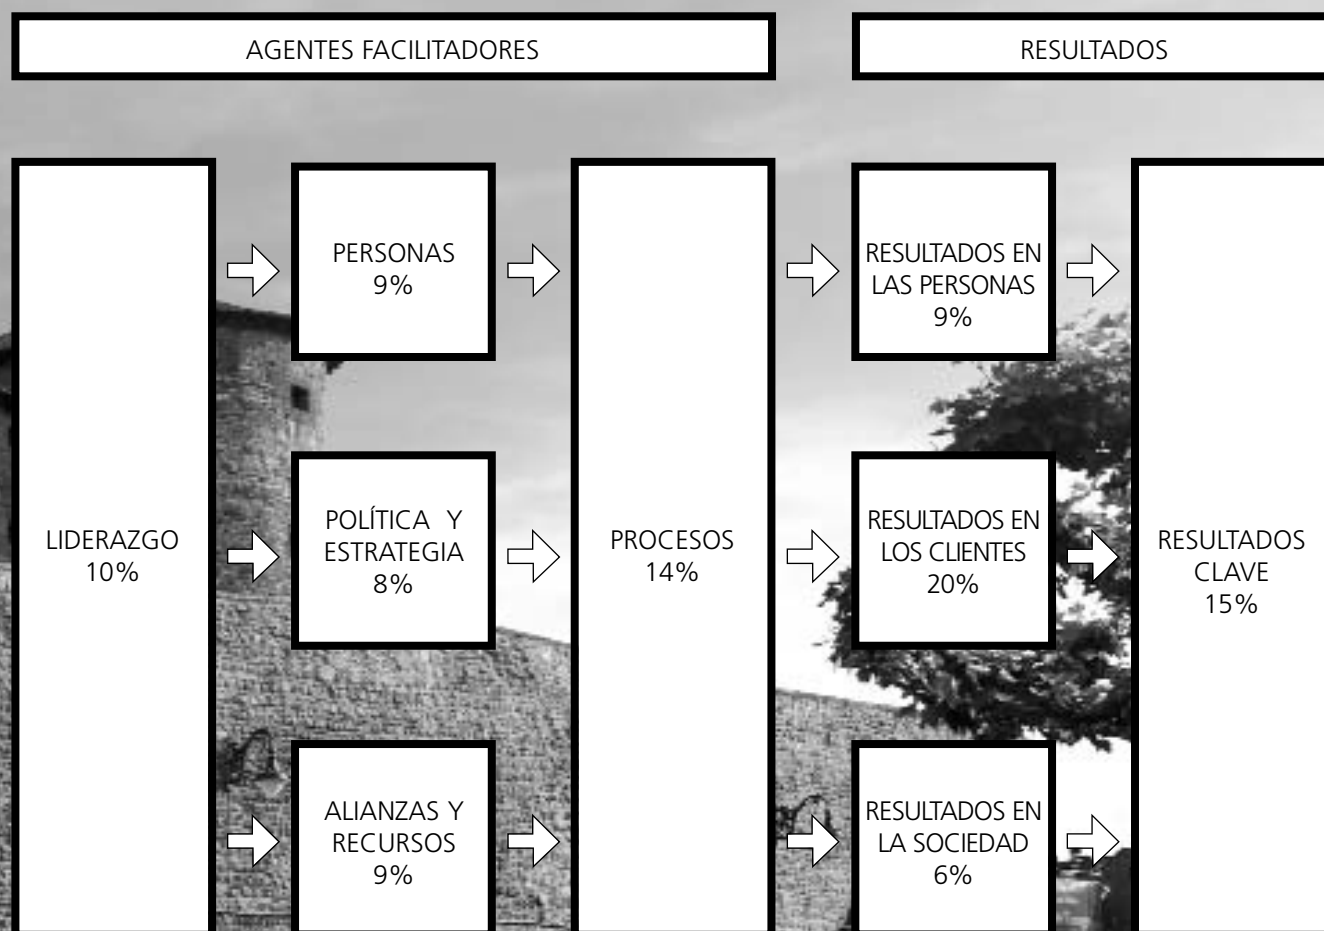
AGENTES FACILITADORES

RESULTADOS

LIDERAZGO
10%

PERSONAS
9%

POLÍTICA Y ESTRATEGIA
8%

ALIANZAS Y RECURSOS
9%

PROCESOS
14%

RESULTADOS EN LAS PERSONAS
9%

RESULTADOS EN LOS CLIENTES
20%

RESULTADOS EN LA SOCIEDAD
6%

RESULTADOS CLAVE
15%